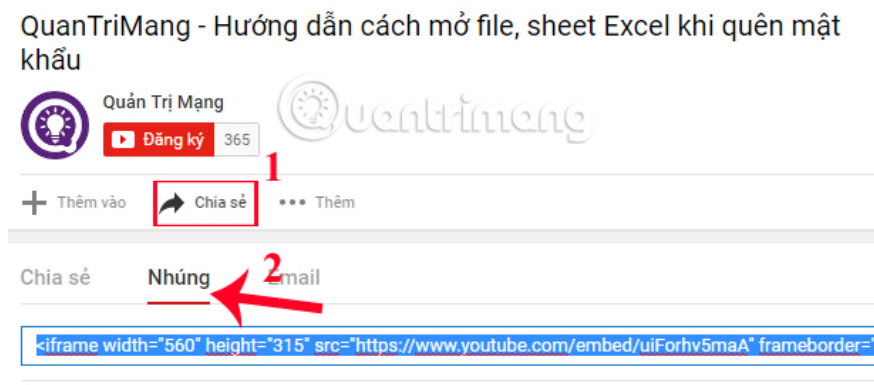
QuanTriMang - Hướng dẫn cách mở file, sheet Excel khi quên mật khẩu

Quản Trị Mạng

Đăng ký 365

Quantrimang

1

+ Thêm vào

Chia sẻ

••• Thêm

2

Chia sẻ

Nhúng

Email

<iframe width="560" height="315" src="https://www.youtube.com/embed/uiForhv5maA" frameborder="